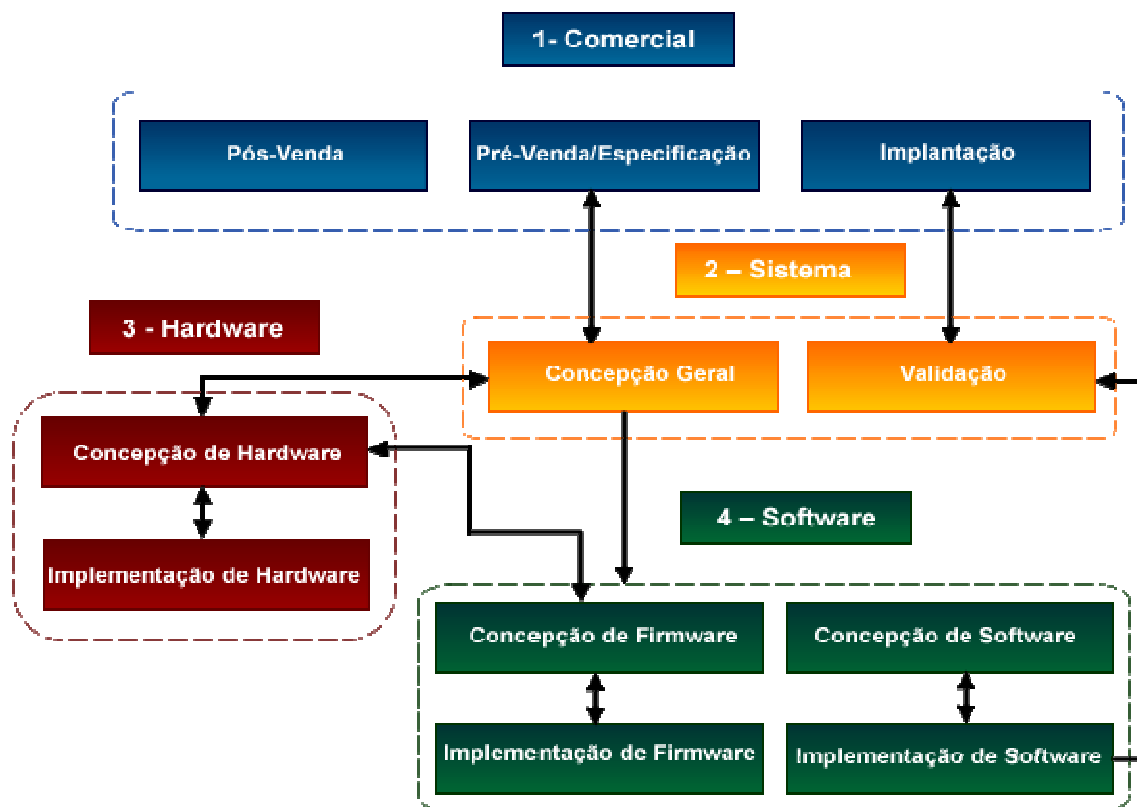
1- Comercial

Pós-Venda

Pré-Venda/Especificação

Implantação

2 – Sistema

3 - Hardware

Concepção Geral

Validação

Concepção de Hardware

Implementação de Hardware

4 – Software

Concepção de Firmware

Concepção de Software

Implementação de Firmware

Implementação de Software